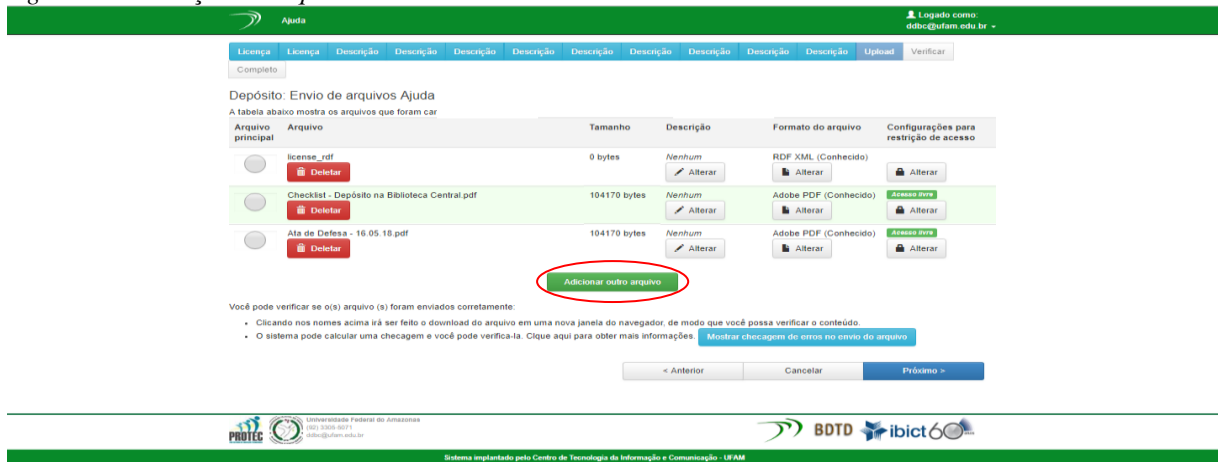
Ajuda

Logado como: ddbc@ufam.edu.br

Licença | Licença | Descrição | Descrição | Descrição | Descrição | Descrição | Descrição | Descrição | Descrição | Descrição | Upload | Verificar | Completo

Depósito: Envio de arquivos Ajuda

A tabela abaixo mostra os arquivos que foram car

| Arquivo principal | Arquivo | Tamanho | Descrição | Formato do arquivo | Configurações para restrição de acesso |
|---|---|---|---|---|---|
| | license_rdf Deletar | 0 bytes | Nenhum Alterar | RDF XML (Conhecido) Alterar | Alterar |
| | Checklist - Depósito na Biblioteca Central.pdf Deletar | 104170 bytes | Nenhum Alterar | Adobe PDF (Conhecido) Alterar | Acesso livre Alterar |
| | Ata de Defesa - 16.05.18.pdf Deletar | 104170 bytes | Nenhum Alterar | Adobe PDF (Conhecido) Alterar | Acesso livre Alterar |

Adicionar outro arquivo

Você pode verificar se o(s) arquivo (s) foram enviados corretamente:

• Clicando nos nomes acima irá ser feito o download do arquivo em uma nova janela do navegador, de modo que você possa verificar o conteúdo.
• O sistema pode calcular uma checagem e você pode verifica-la. Clque aqui para obter mais informações. Mostrar checagem de erros no envio do arquivo

« Anterior | Cancelar | Próximo »

PROTEC Universidade Federal do Amazonas (92) 3305-5071 ddbc@ufam.edu.br

BDTD ibict 60

Sistema implantado pelo Centro de Tecnologia da Informação e Comunicação - UFAM